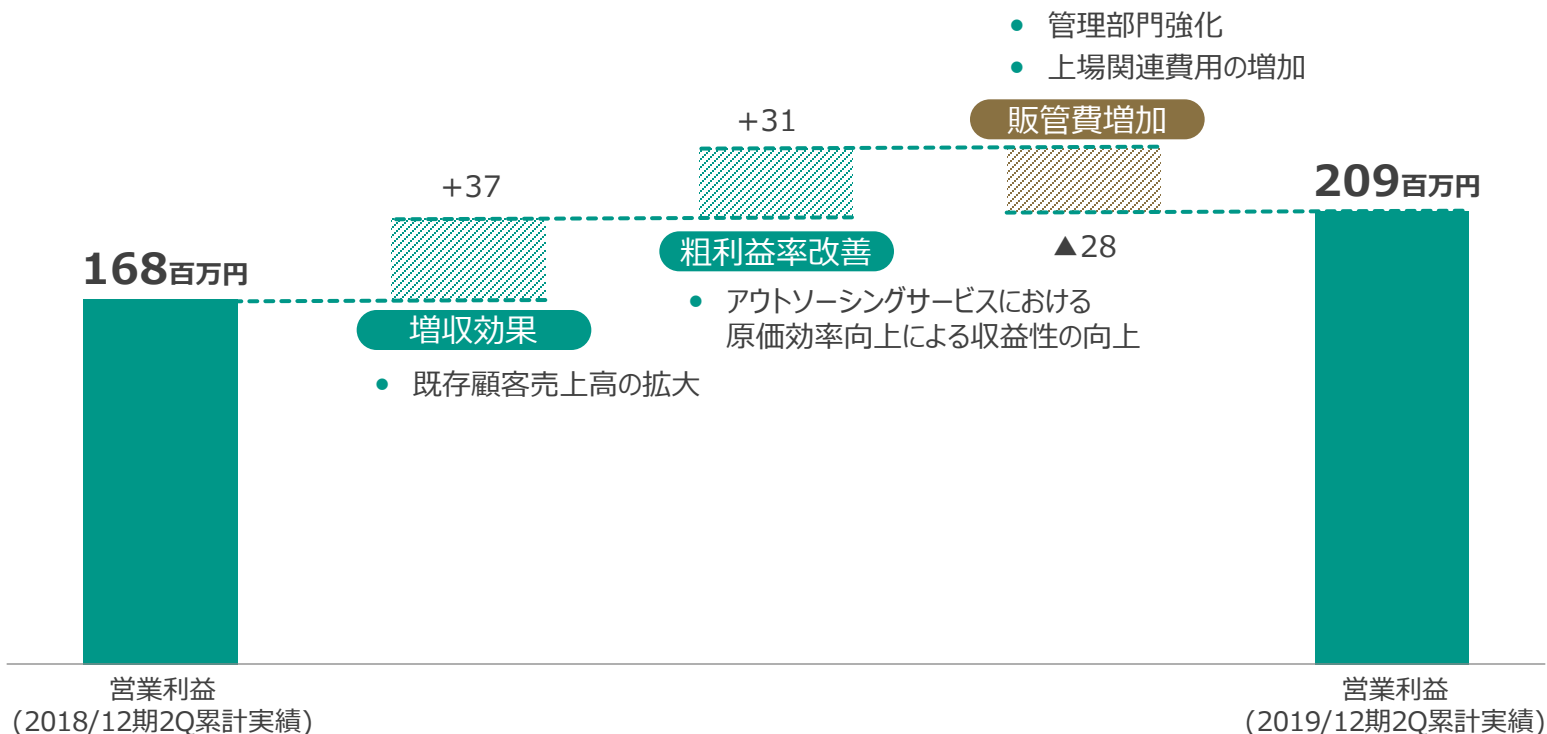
• 管理部門強化
• 上場関連費用の増加

販管費増加

+31

+37

209百万円

168百万円

粗利益率改善

▲28

• アウトソーシングサービスにおける原価効率向上による収益性の向上

増収効果

• 既存顧客売上高の拡大

営業利益
（2018/12期2Q累計実績）

営業利益
（2019/12期2Q累計実績）